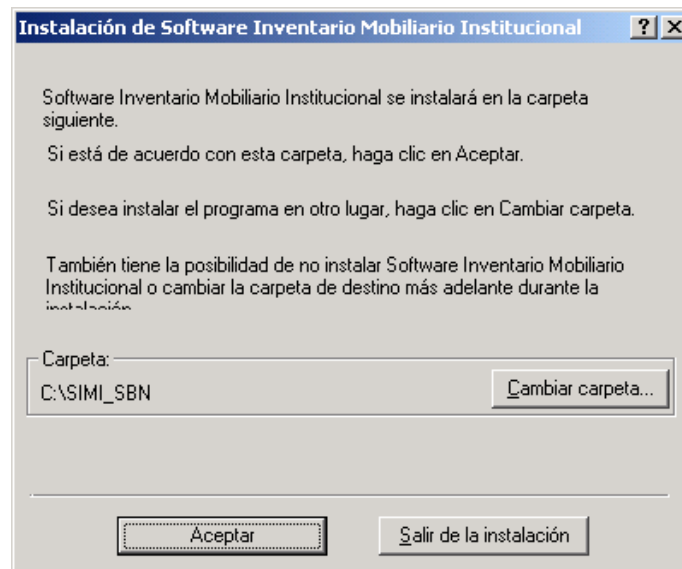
Instalación de Software Inventario Mobiliario Institucional ? X

Software Inventario Mobiliario Institucional se instalará en la carpeta siguiente.

Si está de acuerdo con esta carpeta, haga clic en Aceptar.

Si desea instalar el programa en otro lugar, haga clic en Cambiar carpeta.

También tiene la posibilidad de no instalar Software Inventario Mobiliario Institucional o cambiar la carpeta de destino más adelante durante la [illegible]

Carpeta:
C:\SIMI_SBN
Cambiar carpeta...

Aceptar
Salir de la instalación